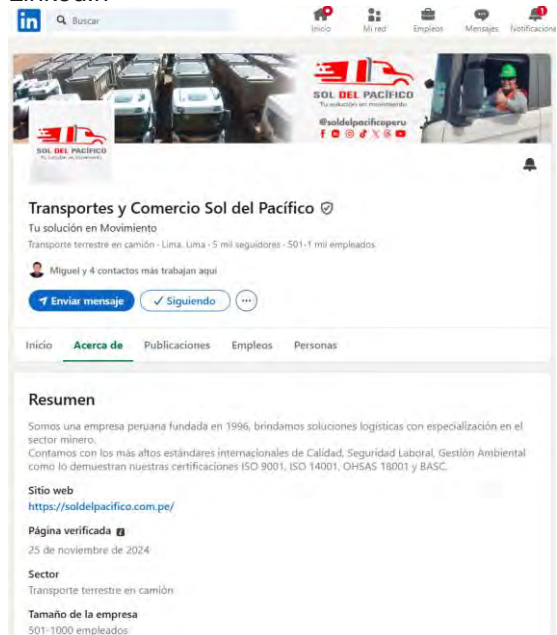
LinkedIn

in Buscar

Inicio Mi red Empleos Mensajes Notificaciones

SOL DEL PACÍFICO
Tu solución en movimiento
@soldelpacificoperu

SOL DEL PACÍFICO
Tu solución en movimiento

Transportes y Comercio Sol del Pacífico

Tu solución en Movimiento

Transporte terrestre en camión · Lima, Lima · 5 mil seguidores · 501-1 mil empleados

Miguel y 4 contactos más trabajan aquí

Enviar mensaje ✓ Siguiendo ···

Inicio Acerca de Publicaciones Empleos Personas

Resumen

Somos una empresa peruana fundada en 1996, brindamos soluciones logísticas con especialización en el sector minero.
Contamos con los más altos estándares internacionales de Calidad, Seguridad Laboral, Gestión Ambiental como lo demuestran nuestras certificaciones ISO 9001, ISO 14001, OHSAS 18001 y BASC.

Sitio web
https://soldelpacifico.com.pe/

Página verificada
25 de noviembre de 2024

Sector
Transporte terrestre en camión

Tamaño de la empresa
501-1000 empleados